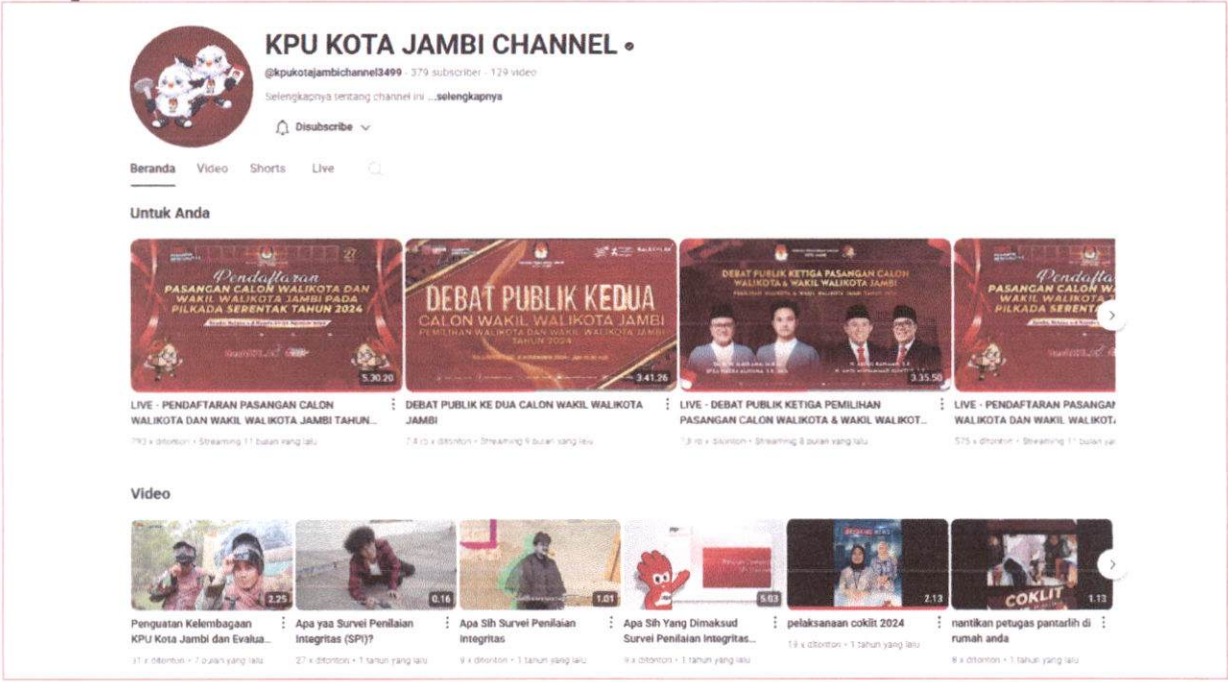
KPU KOTA JAMBI CHANNEL

@kpukotajambichannel3499 · 379 subscriber · 129 video

Selengkapnya tentang channel ini ...selengkapnya

Disubscribe

Beranda Video Shorts Live

Untuk Anda

Pendaftaran PASANGAN CALON WALIKOTA DAN WAKIL WALIKOTA JAMBI PADA PILKADA SERENTAK TAHUN 2024

5.30.20

LIVE - PENDAFTARAN PASANGAN CALON WALIKOTA DAN WAKIL WALIKOTA JAMBI TAHUN...

793 x ditonton · Streaming 11 bulan yang lalu

DEBAT PUBLIK KEDUA CALON WAKIL WALIKOTA JAMBI PEMILIHAN WALIKOTA DAN WAKIL WALIKOTA JAMBI TAHUN 2024

3.41.26

DEBAT PUBLIK KE DUA CALON WAKIL WALIKOTA JAMBI

7,8 rb x ditonton · Streaming 9 bulan yang lalu

DEBAT PUBLIK KETIGA PASANGAN CALON WALIKOTA & WAKIL WALIKOTA JAMBI

3.35.50

LIVE - DEBAT PUBLIK KETIGA PEMILIHAN PASANGAN CALON WALIKOTA & WAKIL WALIKOT...

1,8 rb x ditonton · Streaming 8 bulan yang lalu

Pendaftaran PASANGAN CALON WALIKOTA DAN WAKIL WALIKOTA JAMBI PADA PILKADA SERENTAK

LIVE - PENDAFTARAN PASANGAN WALIKOTA DAN WAKIL WALIKOTA

575 x ditonton · Streaming 11 bulan yang lalu

Video

2.25
Penguatan Kelembagaan KPU Kota Jambi dan Evalua...
31 x ditonton · 7 bulan yang lalu

0.16
Apa yaa Survei Penilaian Integritas (SPI)?
27 x ditonton · 1 tahun yang lalu

1.01
Apa Sih Survei Penilaian Integritas
9 x ditonton · 1 tahun yang lalu

5.03
Apa Sih Yang Dimaksud Survei Penilaian Integritas...
9 x ditonton · 1 tahun yang lalu

2.13
pelaksanaan coklit 2024
19 x ditonton · 1 tahun yang lalu

COKLIT
1.13
nantikan petugas pantarlih di rumah anda
8 x ditonton · 1 tahun yang lalu